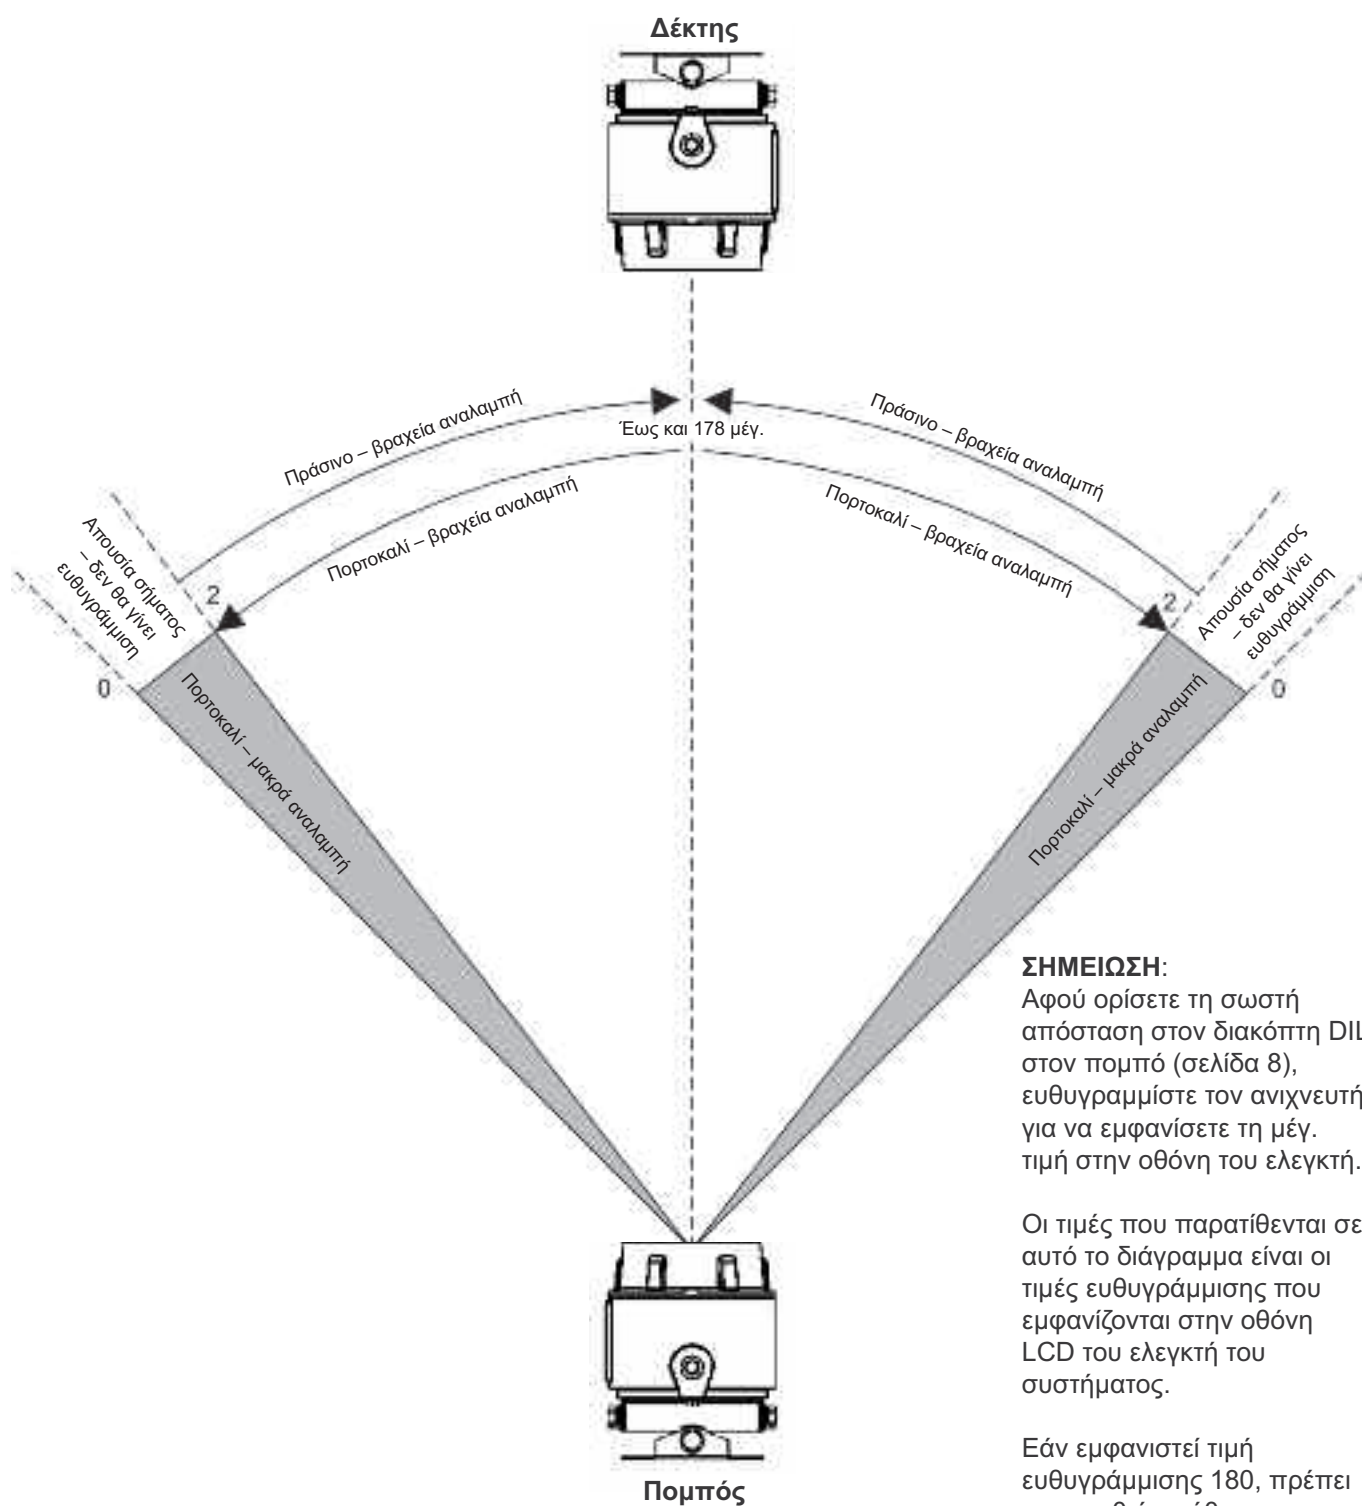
Δέκτης

Έως και 178 μέγ.

Πράσινο – βραχεία αναλαμπή

Πράσινο – βραχεία αναλαμπή

Πορτοκαλί – βραχεία αναλαμπή

Πορτοκαλί – βραχεία αναλαμπή

Απουσία σήματος – δεν θα γίνει ευθυγράμμιση

Απουσία σήματος – δεν θα γίνει ευθυγράμμιση

2

2

0

0

Πορτοκαλί – μακρά αναλαμπή

Πορτοκαλί – μακρά αναλαμπή

Πομπός

**ΣΗΜΕΙΩΣΗ**:
Αφού ορίσετε τη σωστή απόσταση στον διακόπτη DIL στον πομπό (σελίδα 8), ευθυγραμμίστε τον ανιχνευτή για να εμφανίσετε τη μέγ. τιμή στην οθόνη του ελεγκτή.

Οι τιμές που παρατίθενται σε αυτό το διάγραμμα είναι οι τιμές ευθυγράμμισης που εμφανίζονται στην οθόνη LCD του ελεγκτή του συστήματος.

Εάν εμφανιστεί τιμή ευθυγράμμισης 180, πρέπει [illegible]